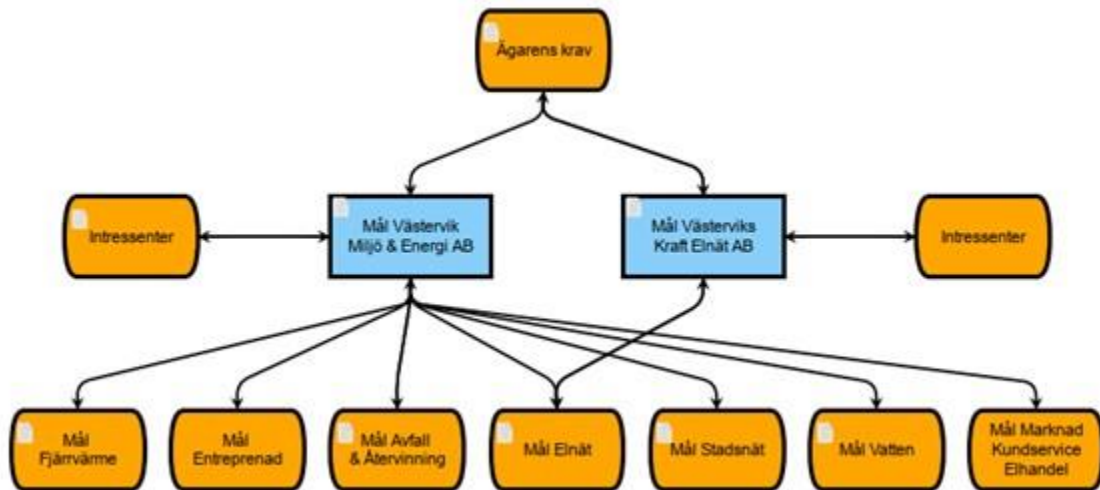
Ägarens krav

Intressenter

Mål Västervik Miljö & Energi AB

Mål Västerviks Kraft Elnät AB

Intressenter

Mål Fjärrvärme

Mål Entreprenad

Mål Avfall & Återvinning

Mål Elnät

Mål Stadsnät

Mål Vatten

Mål Marknad Kundservice Elhandel